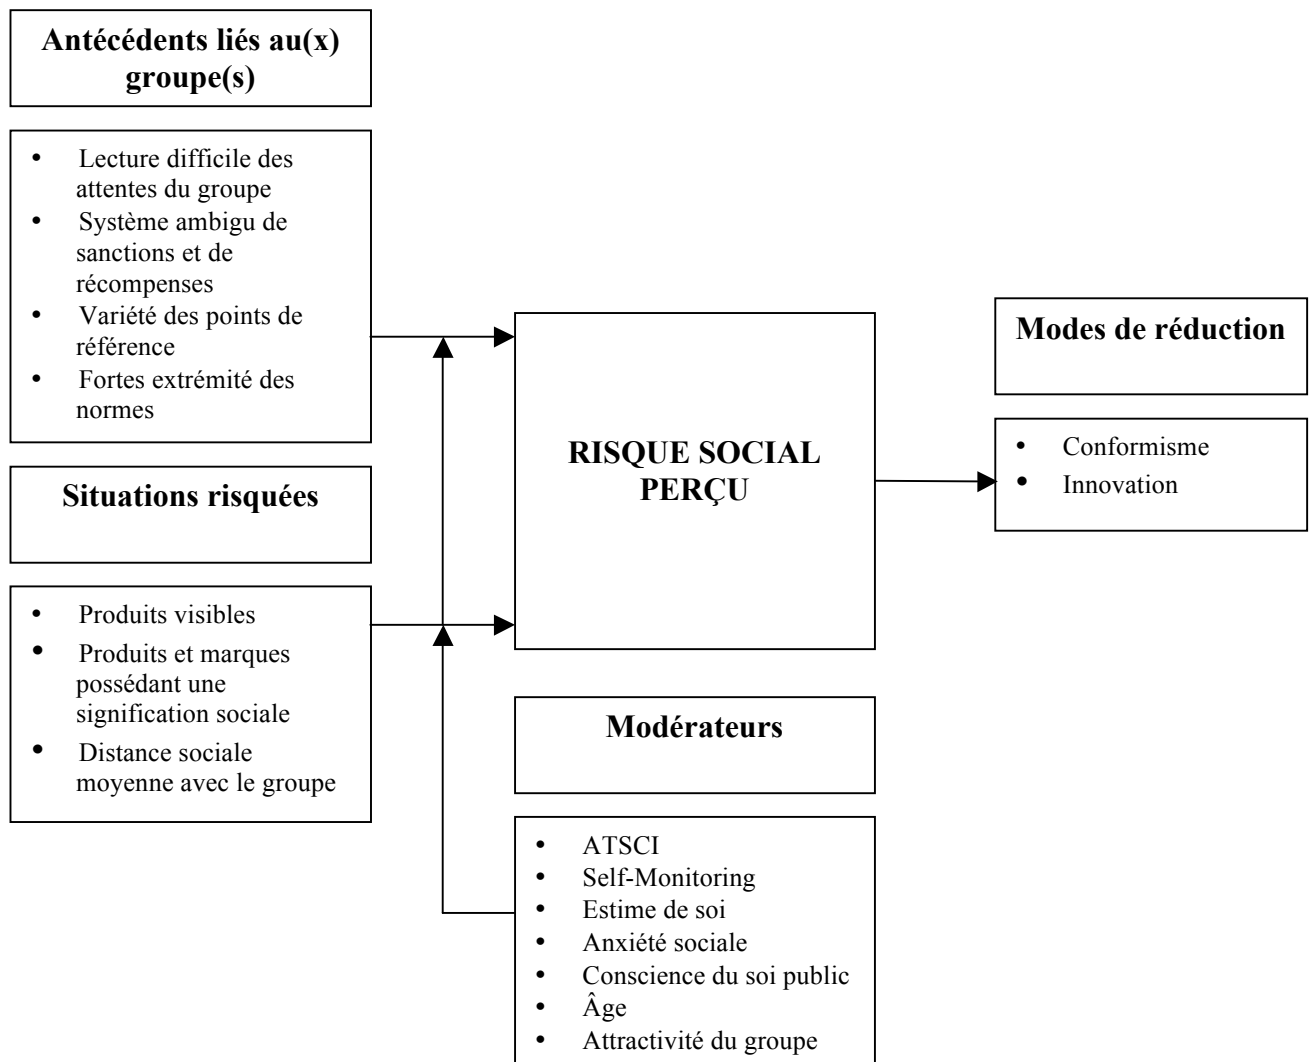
**Antécédents liés au(x) groupe(s)**

- Lecture difficile des attentes du groupe
- Système ambigu de sanctions et de récompenses
- Variété des points de référence
- Fortes extrémité des normes

**Situations risquées**

- Produits visibles
- Produits et marques possédant une signification sociale
- Distance sociale moyenne avec le groupe

**RISQUE SOCIAL PERÇU**

**Modes de réduction**

- Conformisme
- Innovation

**Modérateurs**

- ATSCI
- Self-Monitoring
- Estime de soi
- Anxiété sociale
- Conscience du soi public
- Âge
- Attractivité du groupe